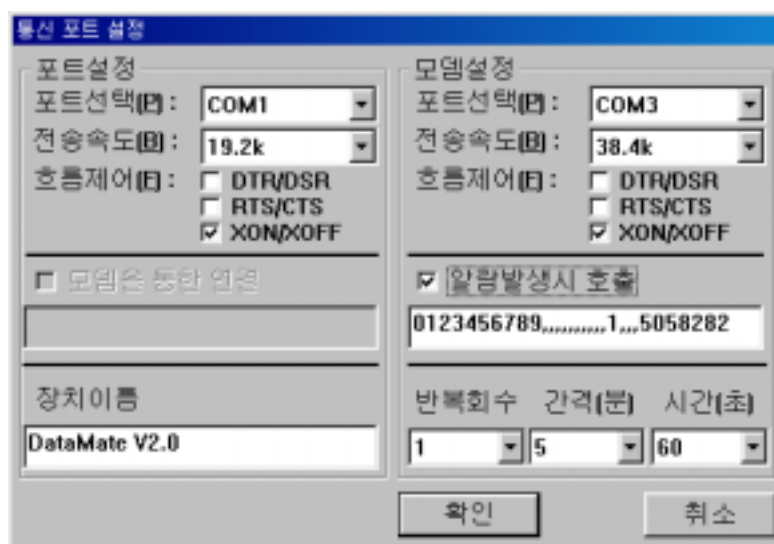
통신 포트 설정

포트설정
포트선택(P) : COM1
전송속도(B) : 19.2k
흐름제어(F) : DTR/DSR
RTS/CTS
XON/XOFF

모뎀을 통한 연결

장치이름
DataMate V2.0

모뎀설정
포트선택(P) : COM3
전송속도(B) : 38.4k
흐름제어(F) : DTR/DSR
RTS/CTS
XON/XOFF

알람발생시 호출
0123456789,,,,,,,,,,,1,,,5058282

반복회수 간격(분) 시간(초)
1 5 60

확인 취소